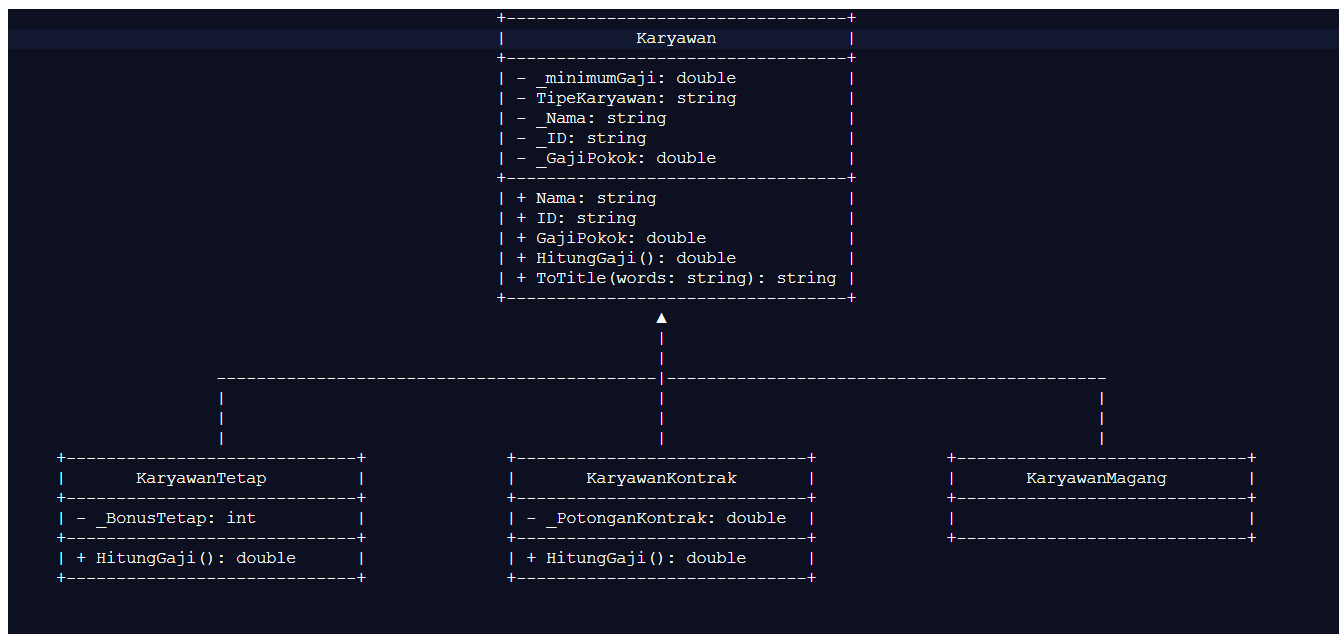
Karyawan

- _minimumGaji: double
- TipeKaryawan: string
- _Nama: string
- _ID: string
- _GajiPokok: double

+ Nama: string
+ ID: string
+ GajiPokok: double
+ HitungGaji(): double
+ ToTitle(words: string): string

KaryawanTetap

- _BonusTetap: int

+ HitungGaji(): double

KaryawanKontrak

- _PotonganKontrak: double

+ HitungGaji(): double

KaryawanMagang